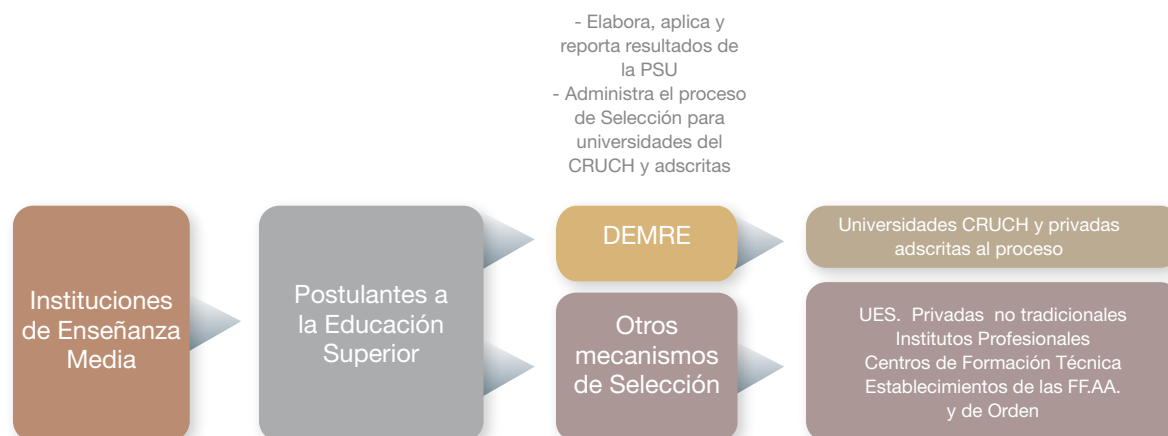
- Elabora, aplica y reporta resultados de la PSU
- Administra el proceso de Selección para universidades del CRUCH y adscritas

Instituciones de Enseñanza Media

Postulantes a la Educación Superior

DEMRE

Otros mecanismos de Selección

Universidades CRUCH y privadas adscritas al proceso

UES. Privadas no tradicionales
Institutos Profesionales
Centros de Formación Técnica
Establecimientos de las FF.AA. y de Orden